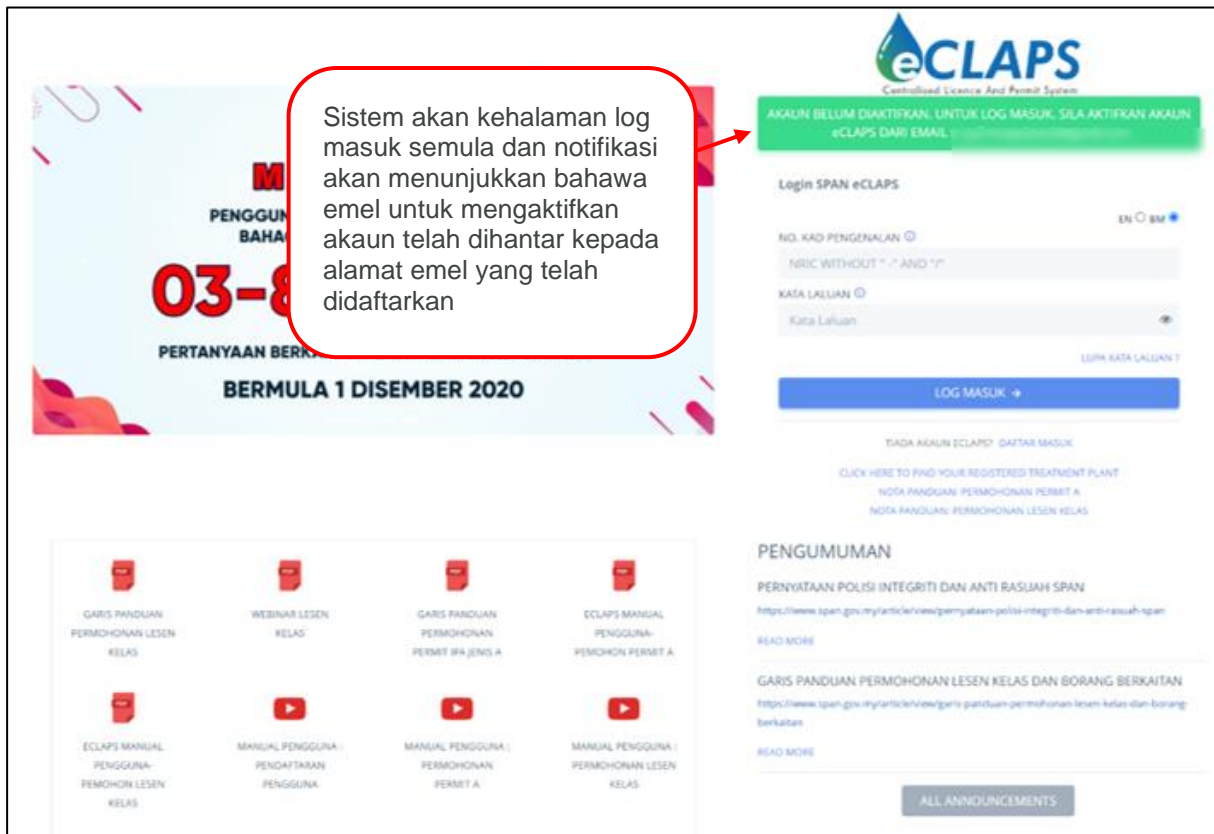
eCLAPS
Controlled Licence And Permit System

Sistem akan kehalaman log masuk semula dan notifikasi akan menunjukkan bahawa emel untuk mengaktifkan akaun telah dihantar kepada alamat emel yang telah didaftarkan

AKAUN BELUM DIAKTIFKAN. UNTUK LOG MASUK, SILA AKTIFKAN AKAUN eCLAPS DARI EMAIL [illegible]

M
PENGGUN
BAHA
03-8
PERTANYAAN BERK
BERMULA 1 DISEMBER 2020

Login SPAN eCLAPS

EN BM

NO. KAD PENGENALAN

NRIC WITHOUT "-" AND "/"

KATA LALUAN

Kata Laluan

LUPA KATA LALUAN ?

LOG MASUK →

TIADA AKAUN ECLAPS? DAFTAR MASUK

CLICK HERE TO FIND YOUR REGISTERED TREATMENT PLANT
NOTA PANDUAN: PERMOHONAN PERMIT A
NOTA PANDUAN: PERMOHONAN LESEN KELAS

GARIS PANDUAN PERMOHONAN LESEN KELAS

WEBINAR LESEN KELAS

GARIS PANDUAN PERMOHONAN PERMIT IPA JENIS A

ECLAPS MANUAL PENGGUNA-PEMOHON PERMIT A

ECLAPS MANUAL PENGGUNA-PEMOHON LESEN KELAS

MANUAL PENGGUNA : PENDAFTARAN PENGGUNA

MANUAL PENGGUNA : PERMOHONAN PERMIT A

MANUAL PENGGUNA : PERMOHONAN LESEN KELAS

PENGUMUMAN

PERNYATAAN POLISI INTEGRITI DAN ANTI RASUAH SPAN
https://www.span.gov.my/article/view/pernyataan-polisi-integriti-dan-anti-rasuah-span
READ MORE

GARIS PANDUAN PERMOHONAN LESEN KELAS DAN BORANG BERKAITAN
https://www.span.gov.my/article/view/garis-panduan-permohonan-lesen-kelas-dan-borang-berkaitan
READ MORE

ALL ANNOUNCEMENTS